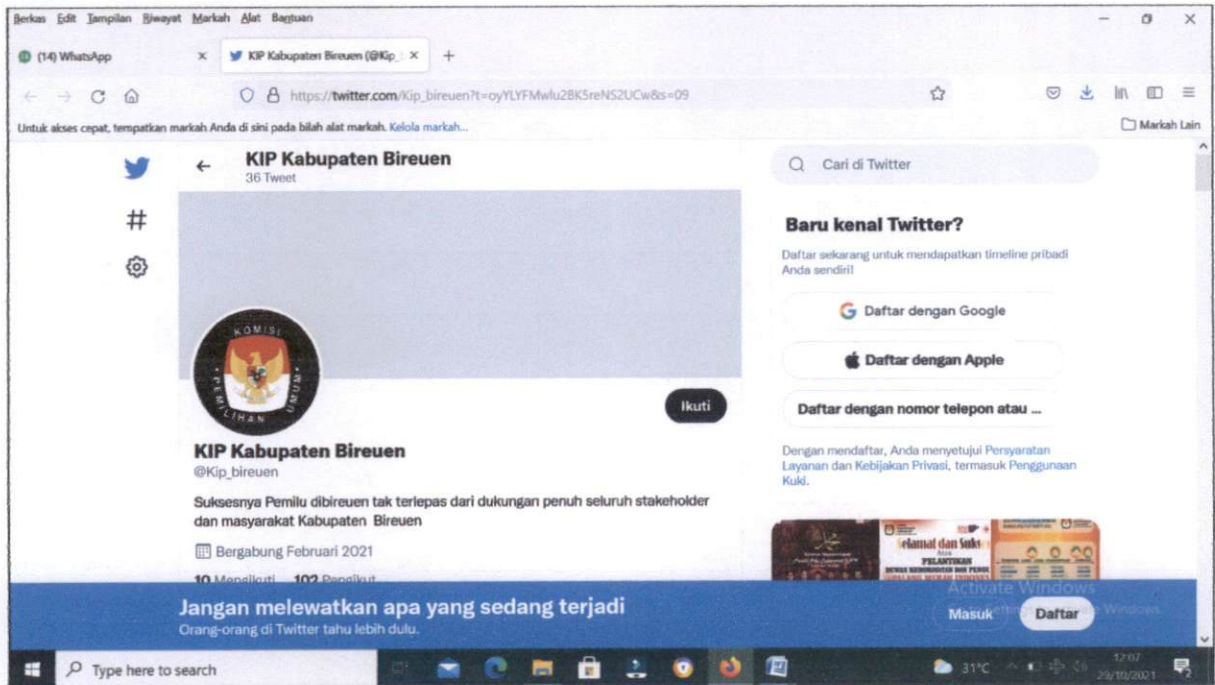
Berkas Edit Tampilan Riwayat Markah Alat Bantuan

(14) WhatsApp ×
KIP Kabupaten Bireuen (@Kip_ ×
+

https://twitter.com/Kip_bireuen?t=oyYLYFMwlu2BK5reNS2UCw&s=09

Untuk akses cepat, tempatkan markah Anda di sini pada bilah alat markah. Kelola markah...
Markah Lain

KIP Kabupaten Bireuen
36 Tweet

KOMISI PEMILIHAN UMUM

Ikuti

KIP Kabupaten Bireuen
@Kip_bireuen

Suksesnya Pemilu dibireuen tak terlepas dari dukungan penuh seluruh stakeholder dan masyarakat Kabupaten Bireuen

Bergabung Februari 2021

10 Mengikuti 102 Pengikut

Cari di Twitter

Baru kenal Twitter?

Daftar sekarang untuk mendapatkan timeline pribadi Anda sendiri!

Daftar dengan Google

Daftar dengan Apple

Daftar dengan nomor telepon atau ...

Dengan mendaftar, Anda menyetujui Persyaratan Layanan dan Kebijakan Privasi, termasuk Penggunaan Kuki.

Selamat dan Sukses Atas PELANTIKAN

Jangan melewatkan apa yang sedang terjadi
Orang-orang di Twitter tahu lebih dulu.

Activate Windows
Masuk
Daftar

Type here to search
31°C
12:07
29/10/2021